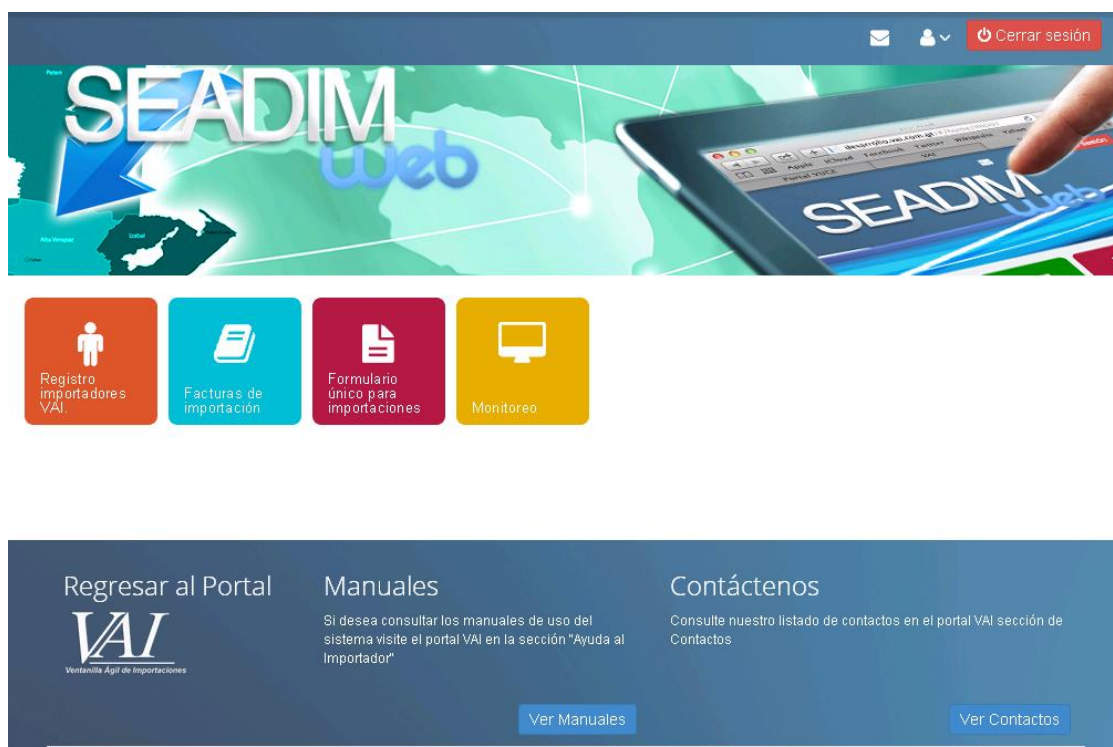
Cerrar sesión

SEADIM web

Petén

Alta Verapaz

Izabal

SEADIM web

Registro importadores VAI.

Facturas de importación

Formulario único para importaciones

Monitoreo

Regresar al Portal

VAI
Ventanilla Ágil de Importaciones

Manuales

Si desea consultar los manuales de uso del sistema visite el portal VAI en la sección "Ayuda al Importador"

Ver Manuales

Contáctenos

Consulte nuestro listado de contactos en el portal VAI sección de Contactos

Ver Contactos